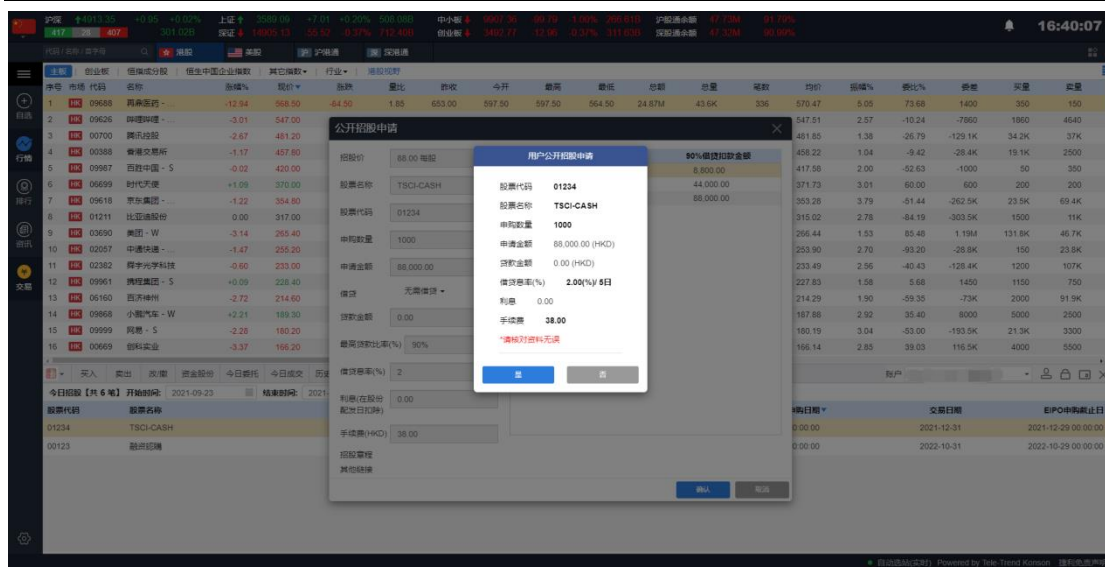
沪深 4913.35 +0.95 +0.02% 上证 3589.09 +7.01 +0.20% 500.08B 中小板 9907.36 89.79 -1.00% 268.61B 沪股通余额 47.73M 91.70%
417 26 407 301.02B 深证 14905.13 55.52 -0.37% 712.40B 创业板 3492.77 12.90 -0.37% 311.63B 深股通余额 47.32M 90.99%
16:40:07

代码/名称/首字母 港股 美股 沪港通 深港通

主板 创业板 恒指成分股 恒生中国企业指数 其它指数 行业 港股视野

自选 行情 排行 资讯 交易

| 序号 | 市场 | 代码 | 名称 | 涨幅% | 现价 | 涨跌 | 量比 | 昨收 | 今开 | 最高 | 最低 | 总额 | 总量 | 笔数 | 均价 | 振幅% | 委比% | 委差 | 买量 | 卖量 |
|---|---|---|---|---|---|---|---|---|---|---|---|---|---|---|---|---|---|---|---|---|
| 1 | HK | 09688 | 再鼎医药 - | -12.94 | 568.50 | -84.50 | 1.85 | 653.00 | 597.50 | 597.50 | 564.50 | 24.87M | 43.6K | 336 | 570.47 | 5.05 | 73.68 | 1400 | 350 | 150 |
| 2 | HK | 09626 | 哔哩哔哩 - | -3.01 | 547.00 | | | | | | | | | | 547.51 | 2.57 | -10.24 | -7860 | 1860 | 4640 |
| 3 | HK | 00700 | 腾讯控股 | -2.67 | 481.20 | | | | | | | | | | 481.65 | 1.38 | -26.79 | -129.1K | 34.2K | 37K |
| 4 | HK | 00388 | 香港交易所 | -1.17 | 457.60 | | | | | | | | | | 458.22 | 1.04 | -9.42 | -28.4K | 19.1K | 2500 |
| 5 | HK | 09987 | 百胜中国 - S | -0.02 | 420.00 | | | | | | | | | | 417.58 | 2.00 | -52.63 | -1000 | 50 | 350 |
| 6 | HK | 06699 | 时代天使 | +1.09 | 370.00 | | | | | | | | | | 371.73 | 3.01 | 60.00 | 600 | 200 | 200 |
| 7 | HK | 09618 | 京东集团 - | -1.22 | 354.80 | | | | | | | | | | 353.28 | 3.79 | -51.44 | -262.5K | 23.5K | 69.4K |
| 8 | HK | 01211 | 比亚迪股份 | 0.00 | 317.00 | | | | | | | | | | 315.02 | 2.78 | -84.19 | -303.5K | 1500 | 11K |
| 9 | HK | 03690 | 美团 - W | -3.14 | 265.40 | | | | | | | | | | 266.44 | 1.53 | 85.48 | 1.19M | 131.8K | 46.7K |
| 10 | HK | 02057 | 中通快递 - | -1.47 | 255.20 | | | | | | | | | | 253.90 | 2.70 | -93.20 | -26.8K | 150 | 23.8K |
| 11 | HK | 02382 | 舜宇光学科技 | -0.60 | 233.00 | | | | | | | | | | 233.49 | 2.56 | -40.43 | -128.4K | 1200 | 107K |
| 12 | HK | 09961 | 携程集团 - S | +0.09 | 228.40 | | | | | | | | | | 227.83 | 1.58 | 5.68 | 1450 | 1150 | 750 |
| 13 | HK | 06160 | 百济神州 | -2.72 | 214.60 | | | | | | | | | | 214.29 | 1.90 | -59.35 | -73K | 2000 | 91.9K |
| 14 | HK | 09868 | 小鹏汽车 - W | +2.21 | 189.30 | | | | | | | | | | 187.88 | 2.92 | 35.40 | 8000 | 5000 | 2500 |
| 15 | HK | 09999 | 网易 - S | -2.28 | 180.20 | | | | | | | | | | 180.19 | 3.04 | -53.00 | -193.5K | 21.3K | 3300 |
| 16 | HK | 00669 | 创科实业 | -3.37 | 166.20 | | | | | | | | | | 166.14 | 2.85 | 39.03 | 116.5K | 4000 | 5500 |

买入 卖出 改/撤 资金股份 今日委托 今日成交 历史
今日招股【共 6 笔】开始时间: 2021-09-23 结束时间: 2021
账户

| 股票代码 | 股票名称 | 日期 | 交易日期 | EIPO申购截止日 |
|---|---|---|---|---|
| 01234 | TSCI-CASH | 0:00:00 | 2021-12-31 | 2021-12-29 00:00:00 |
| 00123 | 越秀地产 | 0:00:00 | 2022-10-31 | 2022-10-29 00:00:00 |

公开招股申请
招股价 88.00 每股
股票名称 TSCI-CASH
股票代码 01234
申购数量 1000
申请金额 88,000.00
借贷 无需借贷
贷款金额 0.00
最高贷款比率(%) 90%
借贷息率(%) 2
利息(在股份配发日扣除) 0.00
手续费(HKD) 38.00
招股章程
其他链接
90%借贷扣款金额
8,800.00
44,000.00
88,000.00
确认 取消

用户公开招股申请
股票代码 01234
股票名称 TSCI-CASH
申购数量 1000
申请金额 88,000.00 (HKD)
贷款金额 0.00 (HKD)
借贷息率(%) 2.00(%)/ 5日
利息 0.00
手续费 38.00
*请核对资料无误
是 否

自动选站(实时) Powered by Tele-Trend Konson 授权免责声明